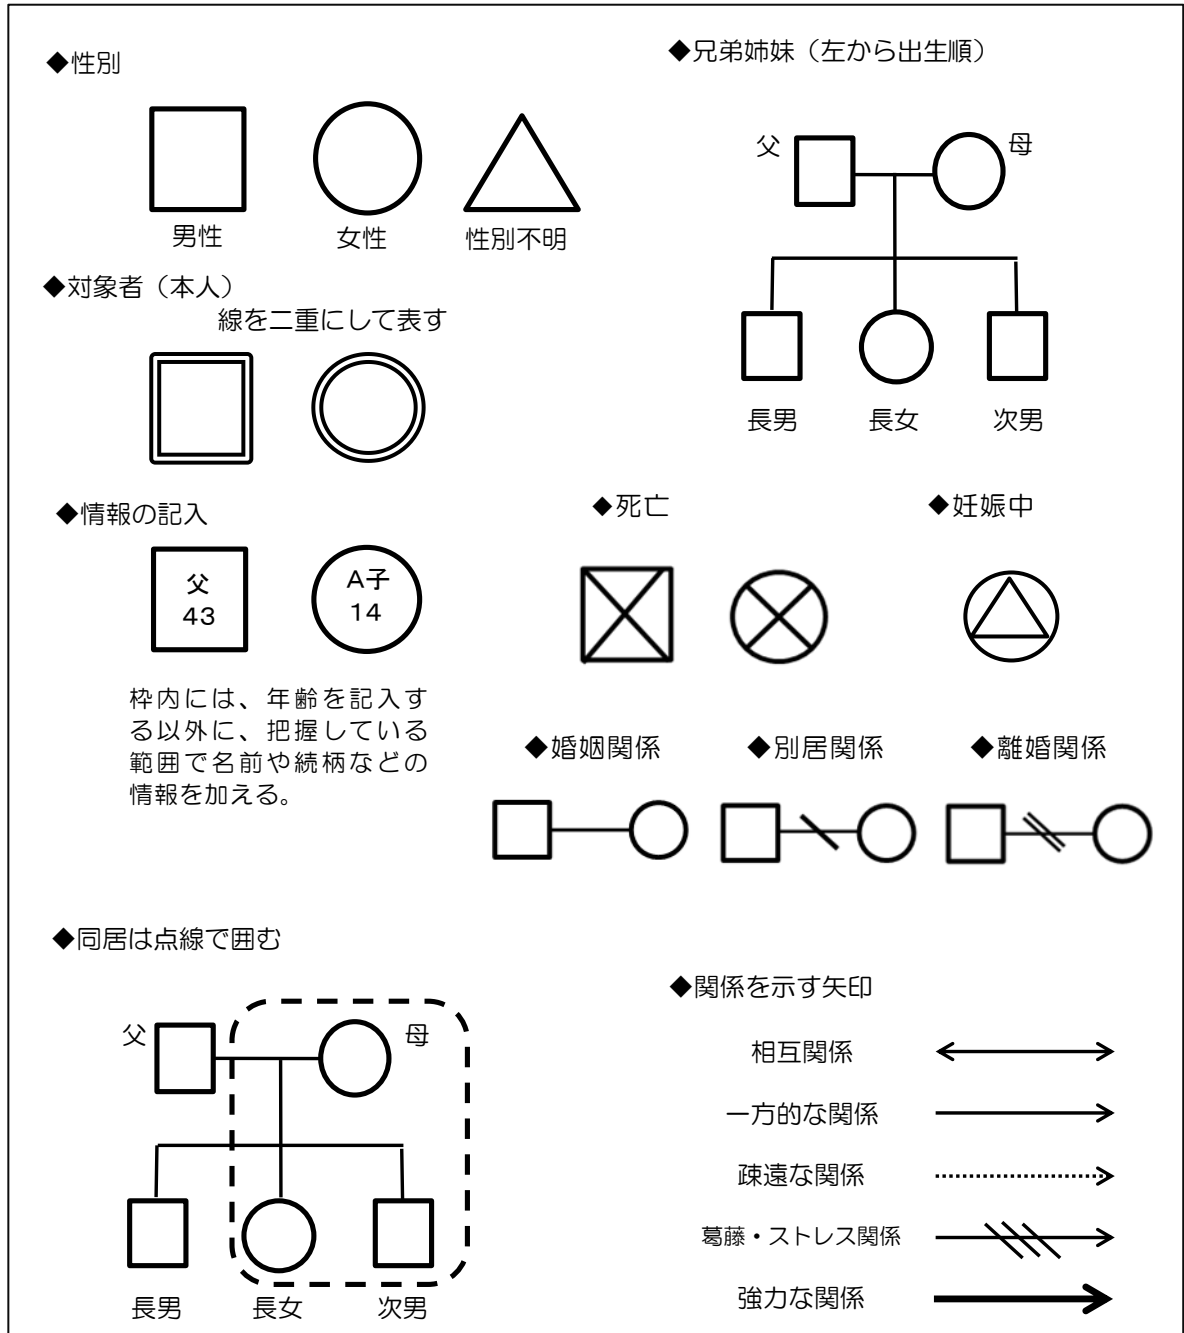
◆性別

男性　女性　性別不明

◆対象者（本人）

線を二重にして表す

◆情報の記入

父 43　A子 14

枠内には、年齢を記入する以外に、把握している範囲で名前や続柄などの情報を加える。

◆兄弟姉妹（左から出生順）

父　母

長男　長女　次男

◆死亡

◆妊娠中

◆婚姻関係　◆別居関係　◆離婚関係

◆同居は点線で囲む

父　母

長男　長女　次男

◆関係を示す矢印

相互関係

一方的な関係

疎遠な関係

葛藤・ストレス関係

強力な関係